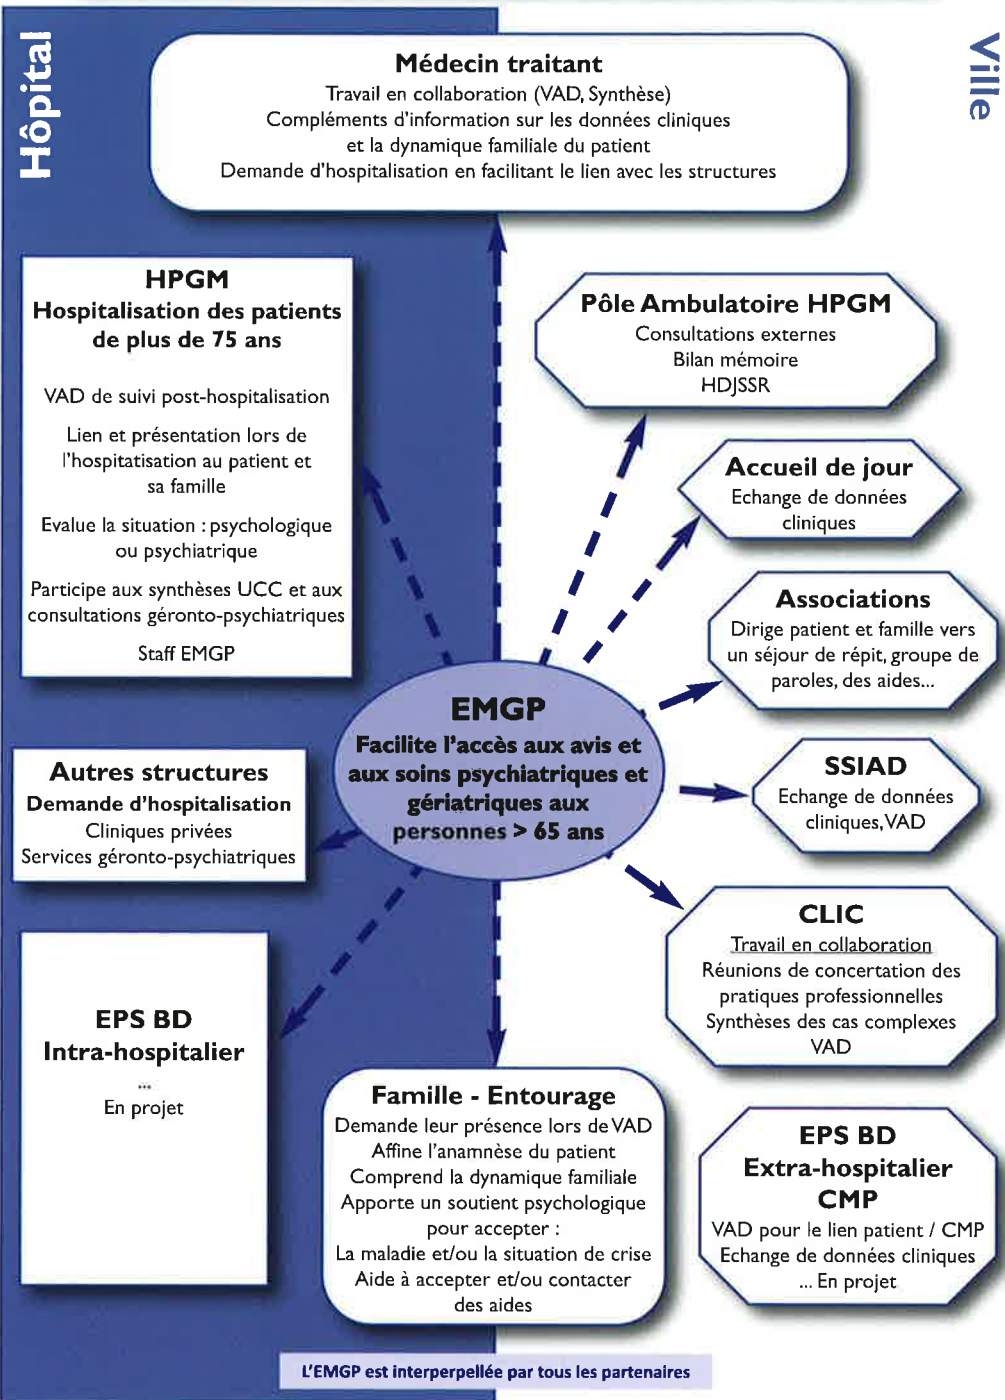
Hôpital

Ville

Médecin traitant
Travail en collaboration (VAD, Synthèse)
Compléments d'information sur les données cliniques et la dynamique familiale du patient
Demande d'hospitalisation en facilitant le lien avec les structures

HPGM
Hospitalisation des patients de plus de 75 ans

VAD de suivi post-hospitalisation

Lien et présentation lors de l'hospitatisation au patient et sa famille

Evalue la situation : psychologique ou psychiatrique

Participe aux synthèses UCC et aux consultations géronto-psychiatriques

Staff EMGP

Pôle Ambulatoire HPGM
Consultations externes
Bilan mémoire
HDJSSR

Accueil de jour
Echange de données cliniques

Associations
Dirige patient et famille vers un séjour de répit, groupe de paroles, des aides...

EMGP
Facilite l'accès aux avis et aux soins psychiatriques et gériatriques aux personnes > 65 ans

Autres structures
Demande d'hospitalisation
Cliniques privées
Services géronto-psychiatriques

SSIAD
Echange de données cliniques, VAD

CLIC
Travail en collaboration
Réunions de concertation des pratiques professionnelles
Synthèses des cas complexes
VAD

EPS BD
Intra-hospitalier
...
En projet

Famille - Entourage
Demande leur présence lors de VAD
Affine l'anamnèse du patient
Comprend la dynamique familiale
Apporte un soutient psychologique pour accepter :
La maladie et/ou la situation de crise
Aide à accepter et/ou contacter des aides

EPS BD
Extra-hospitalier
CMP
VAD pour le lien patient / CMP
Echange de données cliniques
... En projet

L'EMGP est interperpellée par tous les partenaires